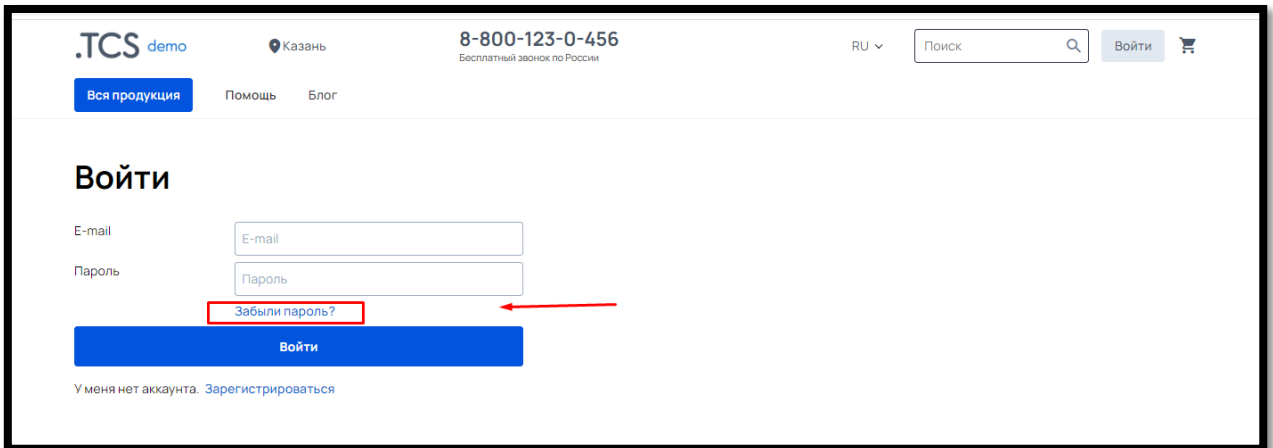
.TCS demo

Казань

8-800-123-0-456
Бесплатный звонок по России

RU

Поиск

Войти

Вся продукция

Помощь

Блог

Войти

E-mail

E-mail

Пароль

Пароль

Забыли пароль?

Войти

У меня нет аккаунта. Зарегистрироваться